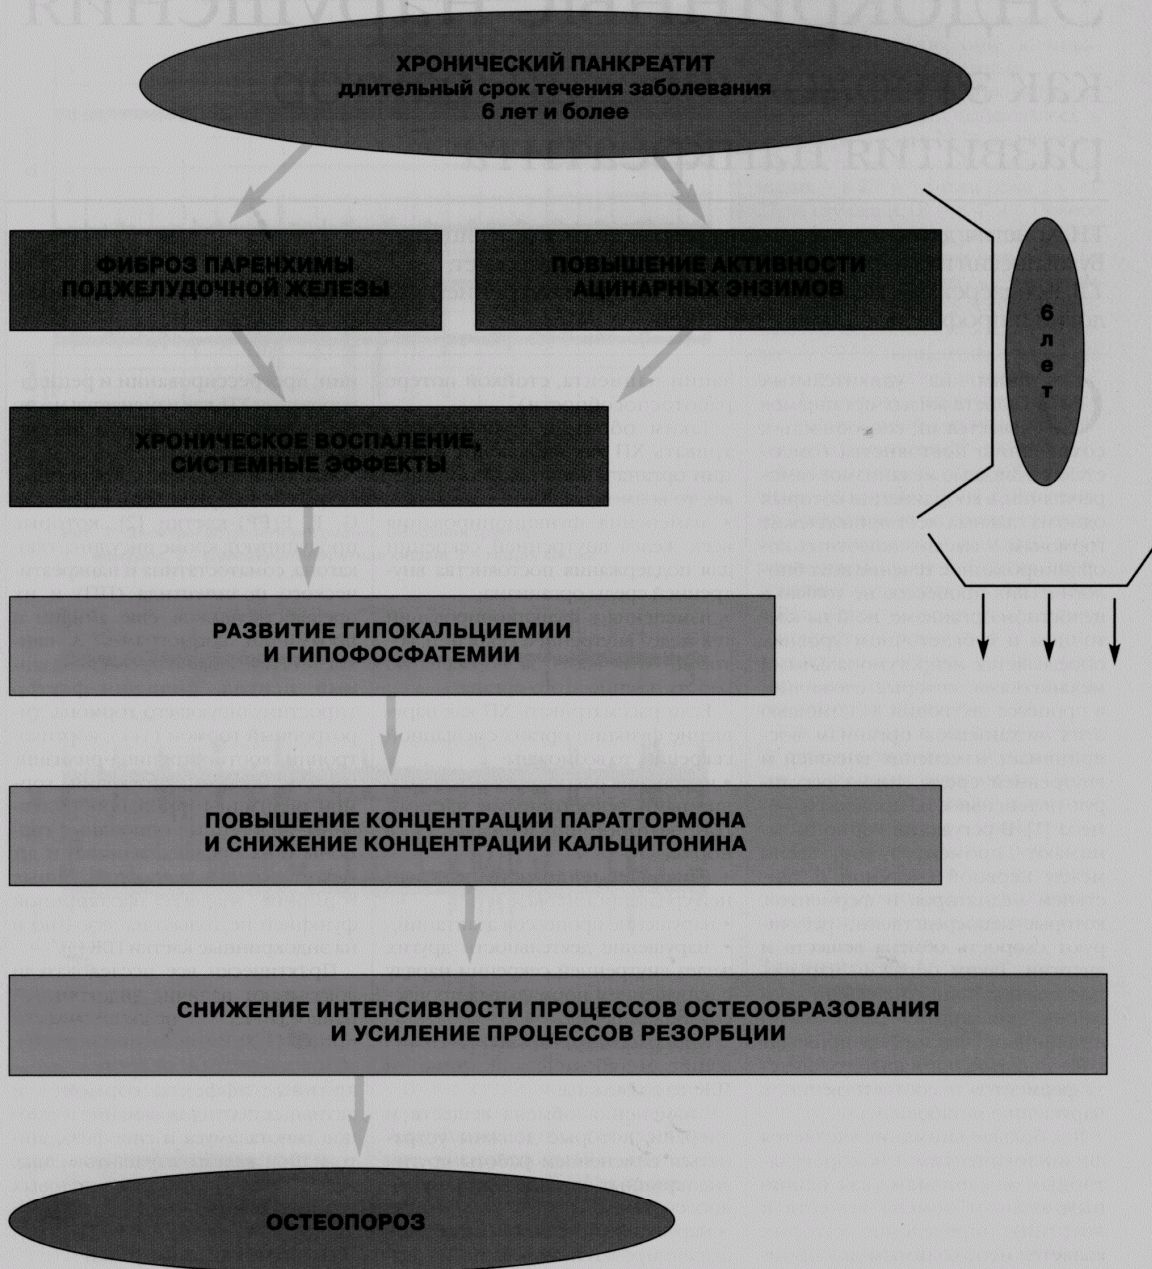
ХРОНИЧЕСКИЙ ПАНКРЕАТИТ
длительный срок течения заболевания
6 лет и более

ФИБРОЗ ПАРЕНХИМЫ ПОДЖЕЛУДОЧНОЙ ЖЕЛЕЗЫ

ПОВЫШЕНИЕ АКТИВНОСТИ АЦИНАРНЫХ ЭНЗИМОВ

6 лет

ХРОНИЧЕСКОЕ ВОСПАЛЕНИЕ, СИСТЕМНЫЕ ЭФФЕКТЫ

РАЗВИТИЕ ГИПОКАЛЬЦИЕМИИ И ГИПОФОСФАТЕМИИ

ПОВЫШЕНИЕ КОНЦЕНТРАЦИИ ПАРАТГОРМОНА И СНИЖЕНИЕ КОНЦЕНТРАЦИИ КАЛЬЦИТОНИНА

СНИЖЕНИЕ ИНТЕНСИВНОСТИ ПРОЦЕССОВ ОСТЕООБРАЗОВАНИЯ И УСИЛЕНИЕ ПРОЦЕССОВ РЕЗОРБЦИИ

ОСТЕОПОРОЗ